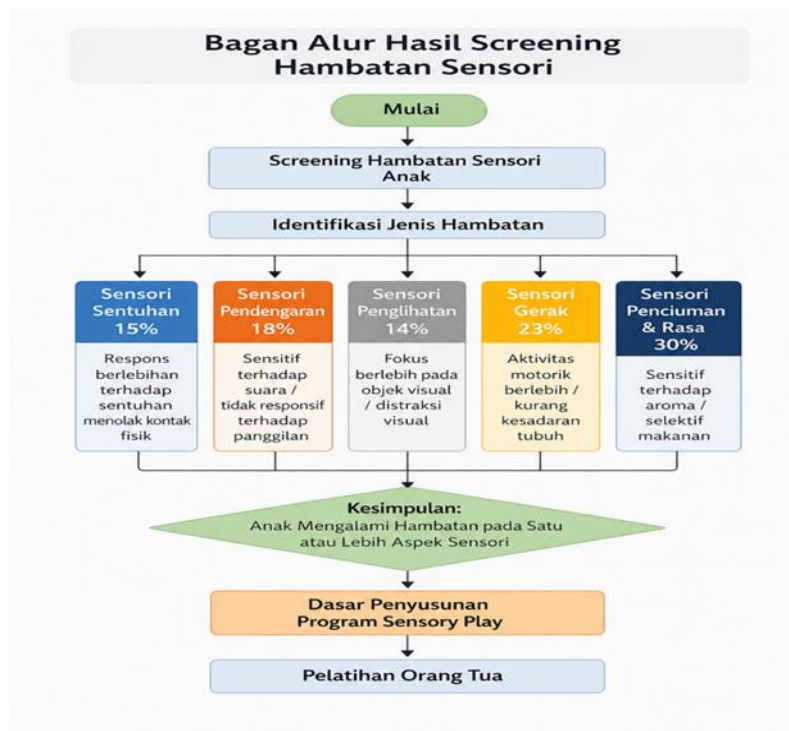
Bagan Alur Hasil Screening Hambatan Sensori

Mulai

Screening Hambatan Sensori Anak

Identifikasi Jenis Hambatan

Sensori Sentuhan 15%

Respons berlebihan terhadap sentuhan menolak kontak fisik

Sensori Pendengaran 18%

Sensitif terhadap suara / tidak responsif terhadap panggilan

Sensori Penglihatan 14%

Fokus berlebih pada objek visual / distraksi visual

Sensori Gerak 23%

Aktivitas motorik berlebih / kurang kesadaran tubuh

Sensori Penciuman & Rasa 30%

Sensitif terhadap aroma / selektif makanan

Kesimpulan:
Anak Mengalami Hambatan pada Satu atau Lebih Aspek Sensori

Dasar Penyusunan Program Sensory Play

Pelatihan Orang Tua